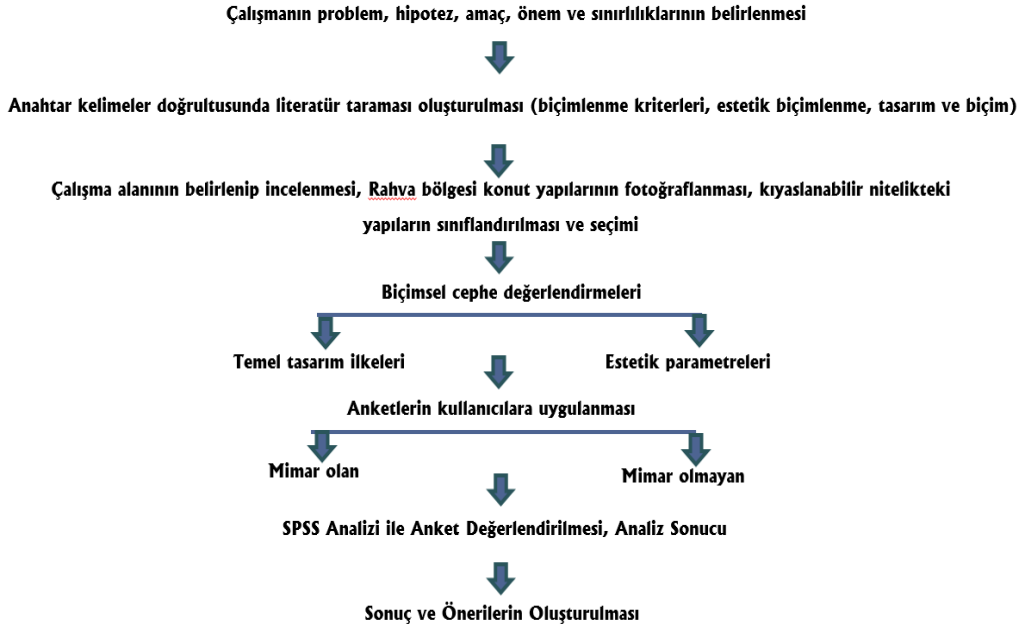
Çalışmanın problem, hipotez, amaç, önem ve sınırlılıklarının belirlenmesi

Anahtar kelimeler doğrultusunda literatür taraması oluşturulması (biçimlenme kriterleri, estetik biçimlenme, tasarım ve biçim)

Çalışma alanının belirlenip incelenmesi, Rahva bölgesi konut yapılarının fotoğraflanması, kıyaslanabilir nitelikteki yapıların sınıflandırılması ve seçimi

Biçimsel cephe değerlendirmeleri

Temel tasarım ilkeleri

Estetik parametreleri

Anketlerin kullanıcılara uygulanması

Mimar olan

Mimar olmayan

SPSS Analizi ile Anket Değerlendirilmesi, Analiz Sonucu

Sonuç ve Önerilerin Oluşturulması